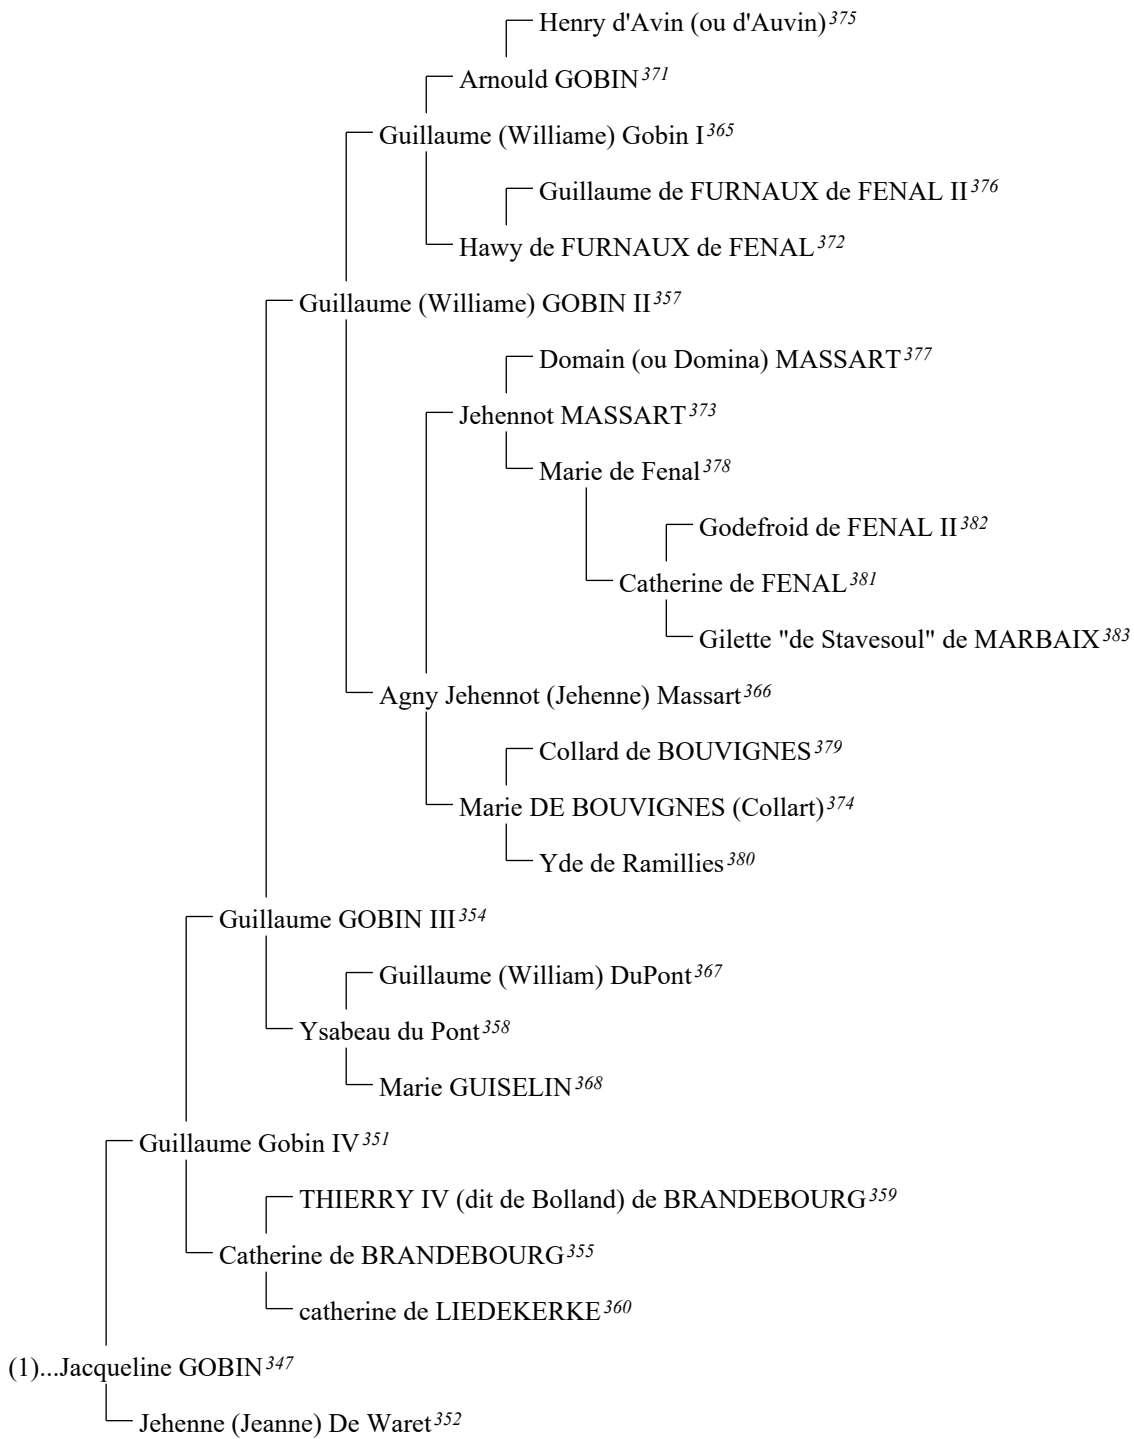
Henry d'Avin (ou d'Auvin)$^{375}$

Arnould GOBIN$^{371}$

Guillaume (Williame) Gobin I$^{365}$

Guillaume de FURNAUX de FENAL II$^{376}$

Hawy de FURNAUX de FENAL$^{372}$

Guillaume (Williame) GOBIN II$^{357}$

Domain (ou Domina) MASSART$^{377}$

Jehennot MASSART$^{373}$

Marie de Fenal$^{378}$

Godefroid de FENAL II$^{382}$

Catherine de FENAL$^{381}$

Gilette "de Stavesoul" de MARBAIX$^{383}$

Agny Jehennot (Jehenne) Massart$^{366}$

Collard de BOUVIGNES$^{379}$

Marie DE BOUVIGNES (Collart)$^{374}$

Yde de Ramillies$^{380}$

Guillaume GOBIN III$^{354}$

Guillaume (William) DuPont$^{367}$

Ysabeau du Pont$^{358}$

Marie GUISELIN$^{368}$

Guillaume Gobin IV$^{351}$

THIERRY IV (dit de Bolland) de BRANDEBOURG$^{359}$

Catherine de BRANDEBOURG$^{355}$

catherine de LIEDEKERKE$^{360}$

(1)...Jacqueline GOBIN$^{347}$

Jehenne (Jeanne) De Waret$^{352}$